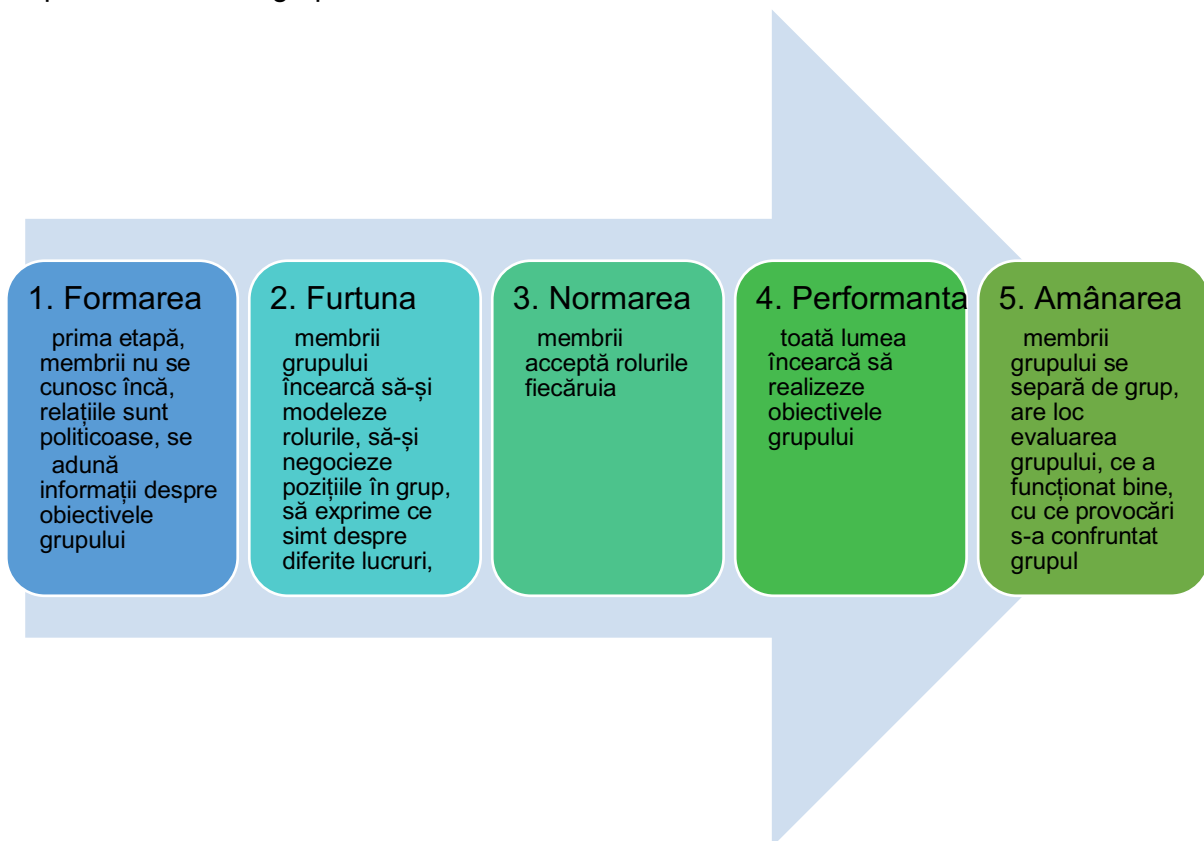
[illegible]

1. Formarea

prima etapă, membrii nu se cunosc încă, relațiile sunt politicoase, se adună informații despre obiectivele grupului

2. Furtuna

membrii grupului încearcă să-și modeleze rolurile, să-și negocieze pozițiile în grup, să exprime ce simt despre diferite lucruri,

3. Normarea

membrii acceptă rolurile fiecăruia

4. Performanta

toată lumea încearcă să realizeze obiectivele grupului

5. Amânarea

membrii grupului se separă de grup, are loc evaluarea grupului, ce a funcționat bine, cu ce provocări s-a confruntat grupul